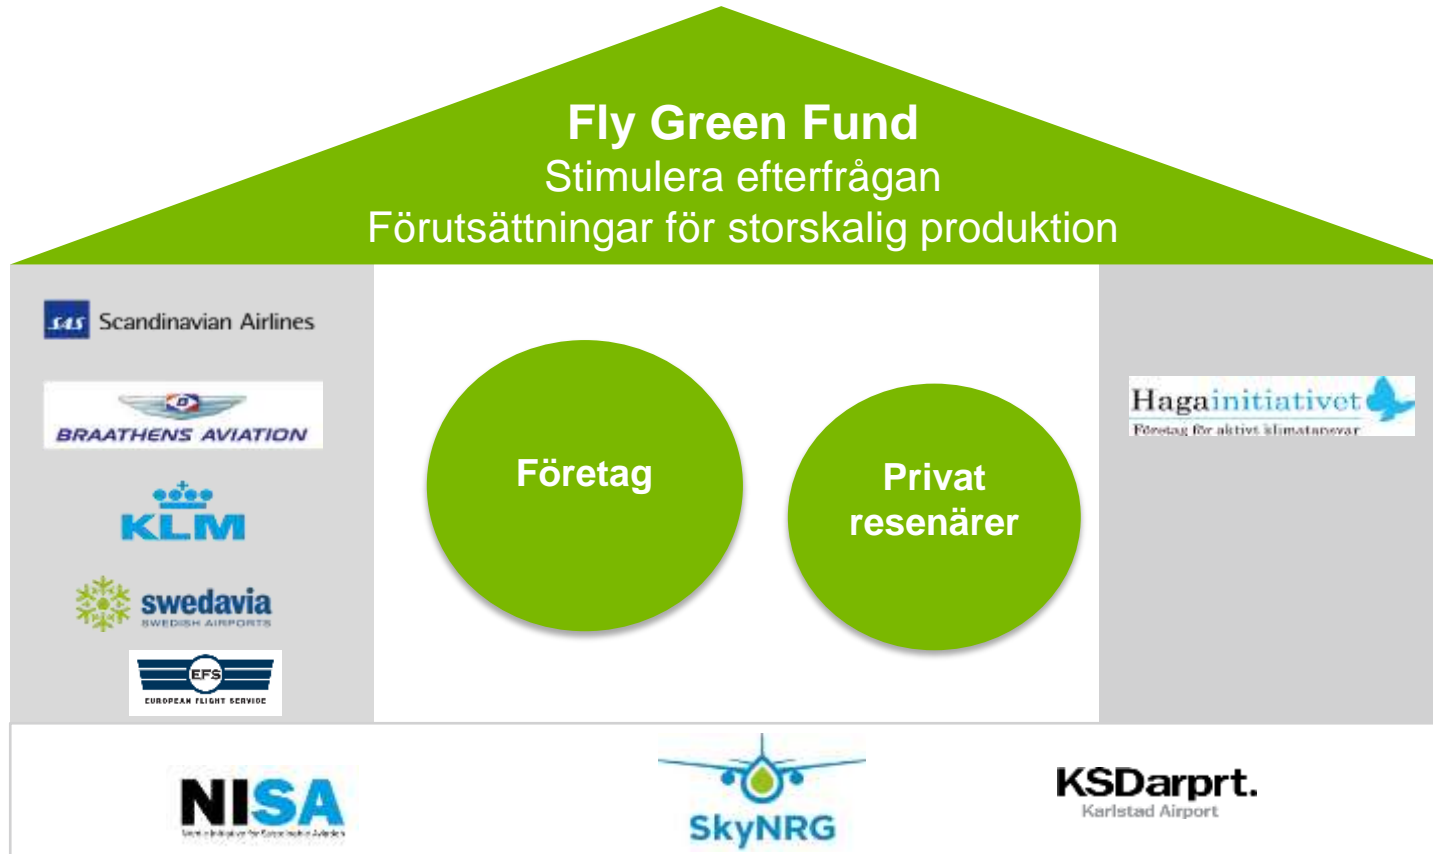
Fly Green Fund
Stimulera efterfrågan
Förutsättningar för storskalig produktion

SAS Scandinavian Airlines

BRAATHENS AVIATION

KLM

swedavia
SWEDISH AIRPORTS

EFS
EUROPEAN FLIGHT SERVICE

Företag

Privat resenärer

Hagainitiativet
Företag för aktivt klimatansvar

NISA
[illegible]

SkyNRG

KSDarprt.
Karlstad Airport